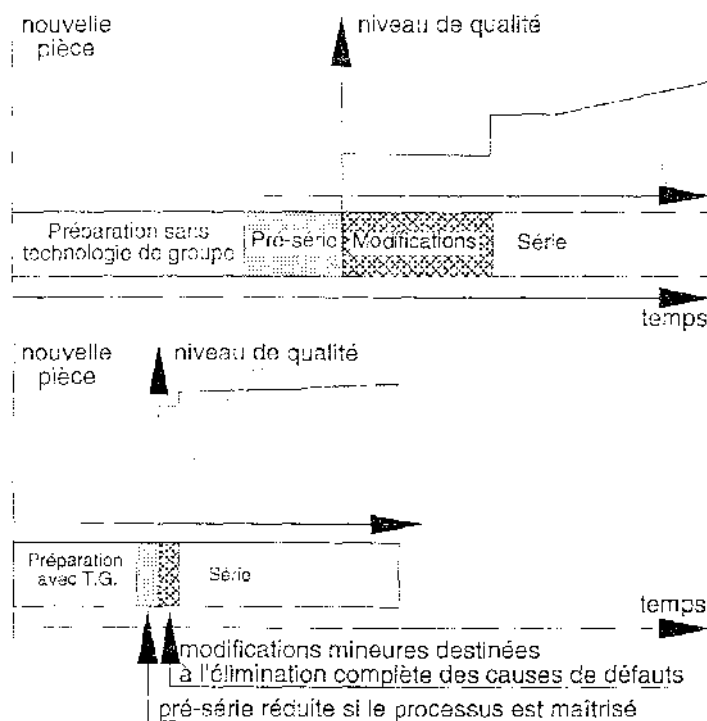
nouvelle pièce

niveau de qualité

Préparation sans technologie de groupe

Pré-série

Modifications

Série

temps

nouvelle pièce

niveau de qualité

Préparation avec T.G.

Série

temps

modifications mineures destinées à l'élimination complète des causes de défauts

pré-série réduite si le processus est maîtrisé